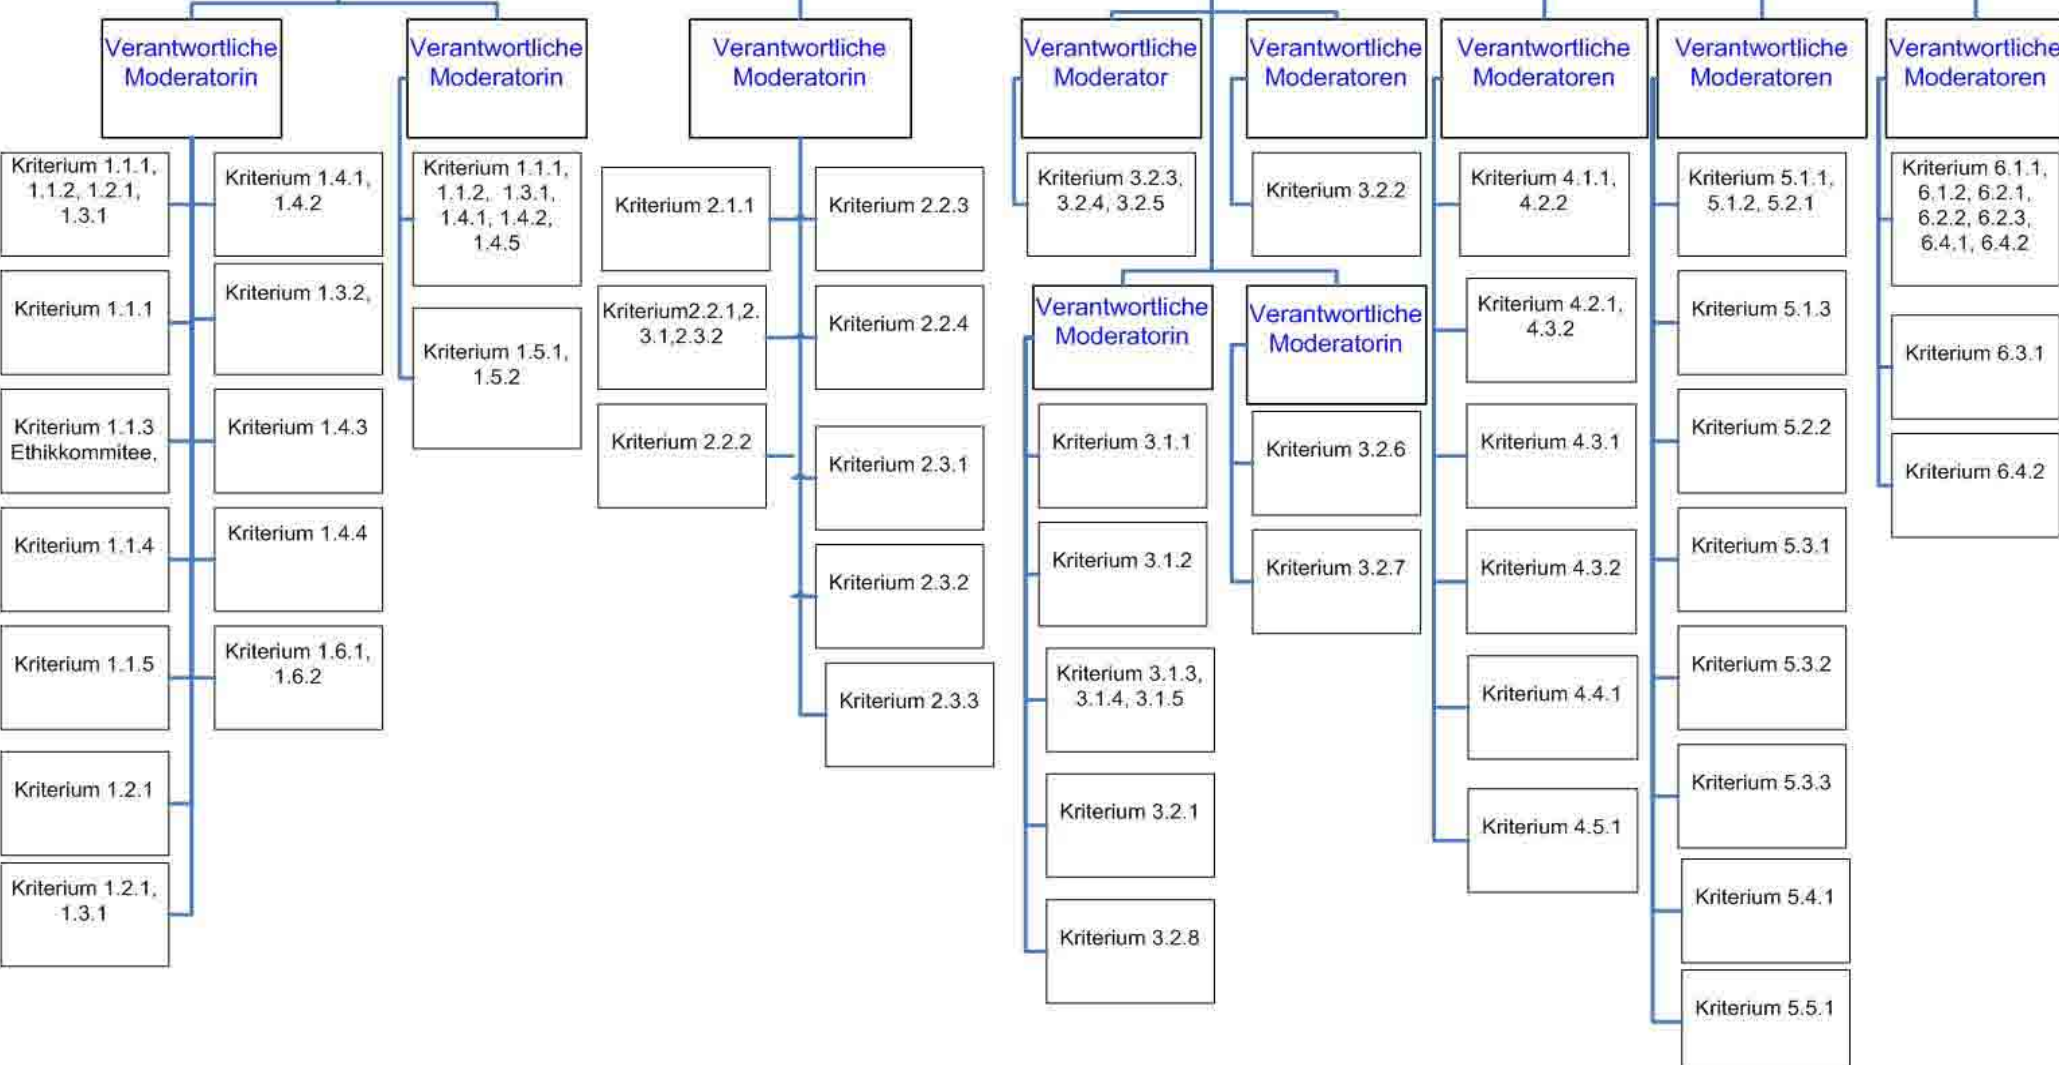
Verantwortliche Moderatorin

Kriterium 1.1.1, 1.1.2, 1.2.1, 1.3.1

Kriterium 1.1.1

Kriterium 1.1.3 Ethikkommitee,

Kriterium 1.1.4

Kriterium 1.1.5

Kriterium 1.2.1

Kriterium 1.2.1, 1.3.1

Kriterium 1.4.1, 1.4.2

Kriterium 1.3.2,

Kriterium 1.4.3

Kriterium 1.4.4

Kriterium 1.6.1, 1.6.2

Verantwortliche Moderatorin

Kriterium 1.1.1, 1.1.2, 1.3.1, 1.4.1, 1.4.2, 1.4.5

Kriterium 1.5.1, 1.5.2

Verantwortliche Moderatorin

Kriterium 2.1.1

Kriterium2.2.1,2. 3.1,2.3.2

Kriterium 2.2.2

Kriterium 2.2.3

Kriterium 2.2.4

Kriterium 2.3.1

Kriterium 2.3.2

Kriterium 2.3.3

Verantwortliche Moderator

Kriterium 3.2.3, 3.2.4, 3.2.5

Verantwortliche Moderatoren

Kriterium 3.2.2

Verantwortliche Moderatorin

Kriterium 3.1.1

Kriterium 3.1.2

Kriterium 3.1.3, 3.1.4, 3.1.5

Kriterium 3.2.1

Kriterium 3.2.8

Verantwortliche Moderatorin

Kriterium 3.2.6

Kriterium 3.2.7

Verantwortliche Moderatoren

Kriterium 4.1.1, 4.2.2

Kriterium 4.2.1, 4.3.2

Kriterium 4.3.1

Kriterium 4.3.2

Kriterium 4.4.1

Kriterium 4.5.1

Verantwortliche Moderatoren

Kriterium 5.1.1, 5.1.2, 5.2.1

Kriterium 5.1.3

Kriterium 5.2.2

Kriterium 5.3.1

Kriterium 5.3.2

Kriterium 5.3.3

Kriterium 5.4.1

Kriterium 5.5.1

Verantwortliche Moderatoren

Kriterium 6.1.1, 6.1.2, 6.2.1, 6.2.2, 6.2.3, 6.4.1, 6.4.2

Kriterium 6.3.1

Kriterium 6.4.2